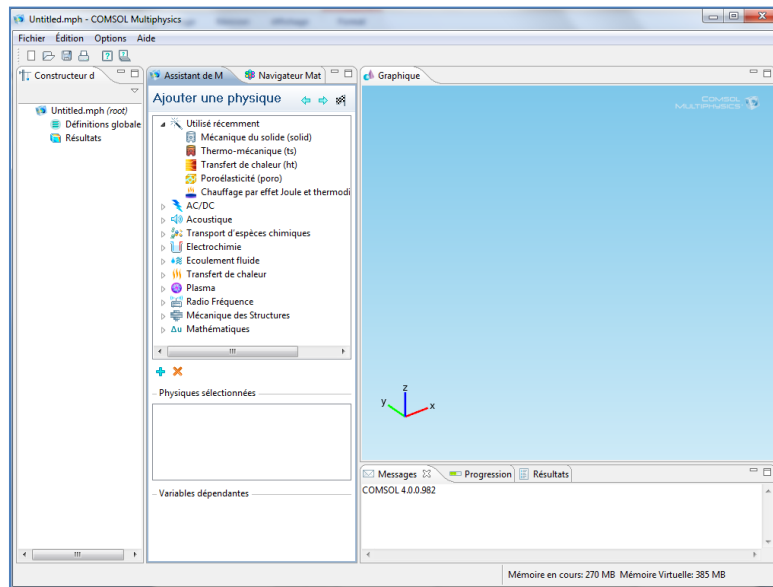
Untitled.mph - COMSOL Multiphysics

Fichier Édition Options Aide

Constructeur d

Untitled.mph (root)
Définitions globale
Résultats

Assistant de M
Navigateur Mat

Ajouter une physique

Utilisé récemment
Mécanique du solide (solid)
Thermo-mécanique (ts)
Transfert de chaleur (ht)
Poroélasticité (poro)
Chauffage par effet Joule et thermodi
AC/DC
Acoustique
Transport d'espèces chimiques
Electrochimie
Ecoulement fluide
Transfert de chaleur
Plasma
Radio Fréquence
Mécanique des Structures
Mathématiques

Physiques sélectionnées

Variables dépendantes

Graphique

COMSOL MULTIPHYSICS

z
y
x

Messages
Progression
Résultats

COMSOL 4.0.0.982

Mémoire en cours: 270 MB Mémoire Virtuelle: 385 MB